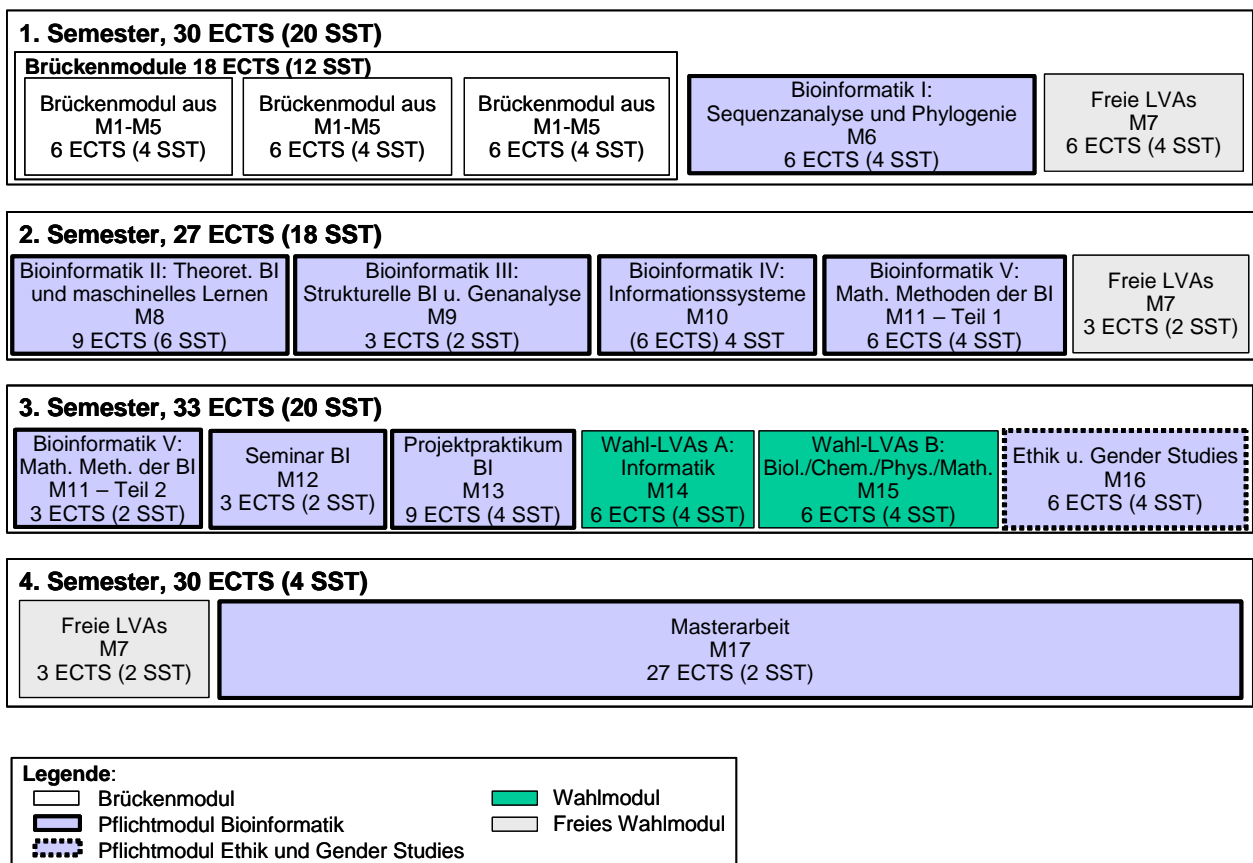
1. Semester, 30 ECTS (20 SST)

Brückenmodule 18 ECTS (12 SST)

Brückenmodul aus M1-M5 6 ECTS (4 SST)

Brückenmodul aus M1-M5 6 ECTS (4 SST)

Brückenmodul aus M1-M5 6 ECTS (4 SST)

Bioinformatik I: Sequenzanalyse und Phylogenie M6 6 ECTS (4 SST)

Freie LVAs M7 6 ECTS (4 SST)

2. Semester, 27 ECTS (18 SST)

Bioinformatik II: Theoret. BI und maschinelles Lernen M8 9 ECTS (6 SST)

Bioinformatik III: Strukturelle BI u. Genanalyse M9 3 ECTS (2 SST)

Bioinformatik IV: Informationssysteme M10 (6 ECTS) 4 SST

Bioinformatik V: Math. Methoden der BI M11 – Teil 1 6 ECTS (4 SST)

Freie LVAs M7 3 ECTS (2 SST)

3. Semester, 33 ECTS (20 SST)

Bioinformatik V: Math. Meth. der BI M11 – Teil 2 3 ECTS (2 SST)

Seminar BI M12 3 ECTS (2 SST)

Projektpraktikum BI M13 9 ECTS (4 SST)

Wahl-LVAs A: Informatik M14 6 ECTS (4 SST)

Wahl-LVAs B: Biol./Chem./Phys./Math. M15 6 ECTS (4 SST)

Ethik u. Gender Studies M16 6 ECTS (4 SST)

4. Semester, 30 ECTS (4 SST)

Freie LVAs M7 3 ECTS (2 SST)

Masterarbeit M17 27 ECTS (2 SST)

Legende:
Brückenmodul
Pflichtmodul Bioinformatik
Pflichtmodul Ethik und Gender Studies
Wahlmodul
Freies Wahlmodul